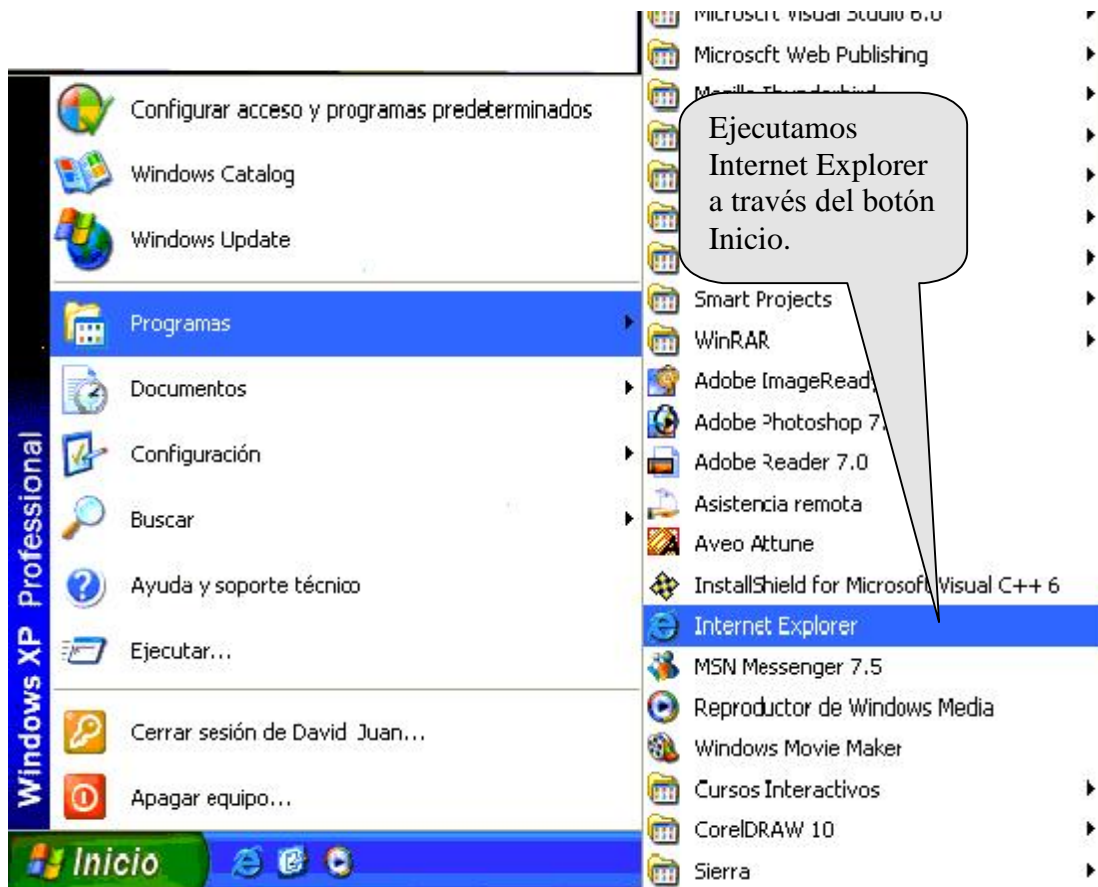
Microsoft Visual Studio 6.0
Microscft Web Publishing
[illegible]

Configurar acceso y programas predeterminados
Windows Catalog
Windows Update
Programas
Documentos
Configuración
Buscar
Ayuda y soporte técnico
Ejecutar...
Cerrar sesión de David Juan...
Apagar equipo...

Windows XP Professional

Inicio

Ejecutamos Internet Explorer a través del botón Inicio.

Smart Projects
WinRAR
Adobe ImageReady
Adobe Photoshop 7.
Adobe Reader 7.0
Asistencia remota
Aveo Attune
InstallShield for Microsoft Visual C++ 6
Internet Explorer
MSN Messenger 7.5
Reproductor de Windows Media
Windows Movie Maker
Cursos Interactivos
CorelDRAW 10
Sierra